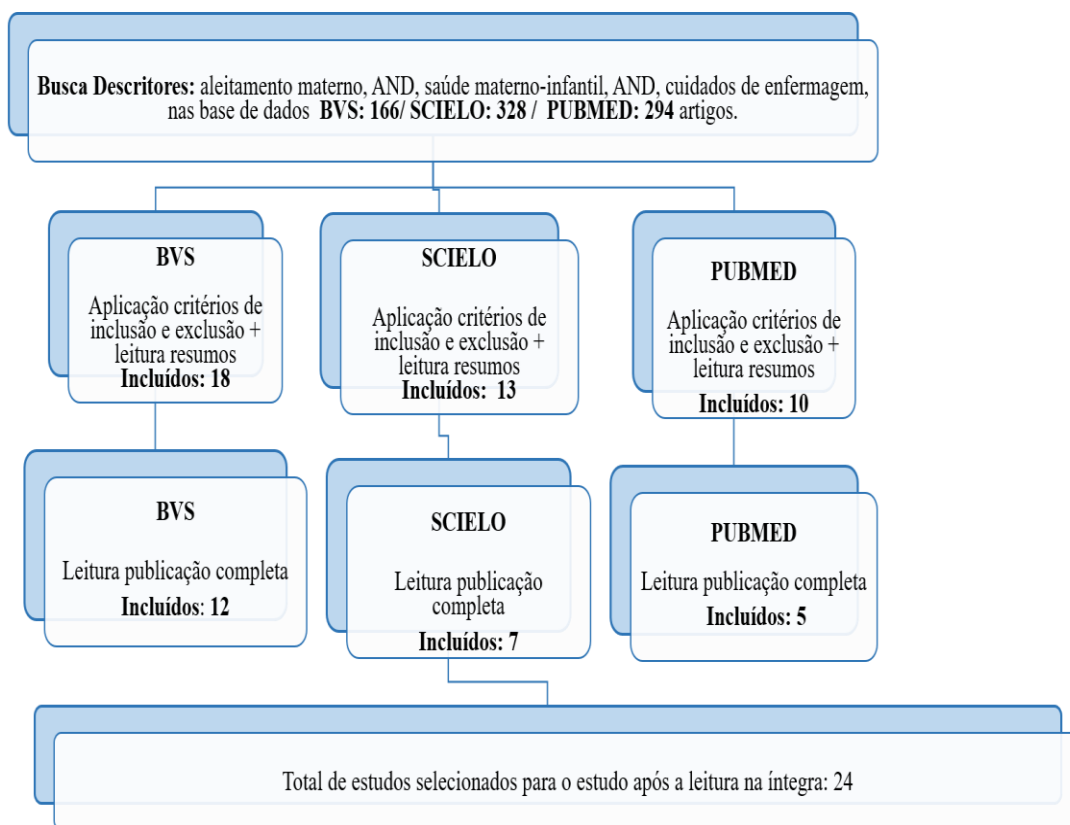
Busca Descritores: aleitamento materno, AND, saúde materno-infantil, AND, cuidados de enfermagem, nas base de dados BVS: 166/ SCIELO: 328 / PUBMED: 294 artigos.

BVS

Aplicação critérios de inclusão e exclusão + leitura resumos
Incluídos: 18

SCIELO

Aplicação critérios de inclusão e exclusão + leitura resumos
Incluídos: 13

PUBMED

Aplicação critérios de inclusão e exclusão + leitura resumos
Incluídos: 10

BVS

Leitura publicação completa
Incluídos: 12

SCIELO

Leitura publicação completa
Incluídos: 7

PUBMED

Leitura publicação completa
Incluídos: 5

Total de estudos selecionados para o estudo após a leitura na íntegra: 24